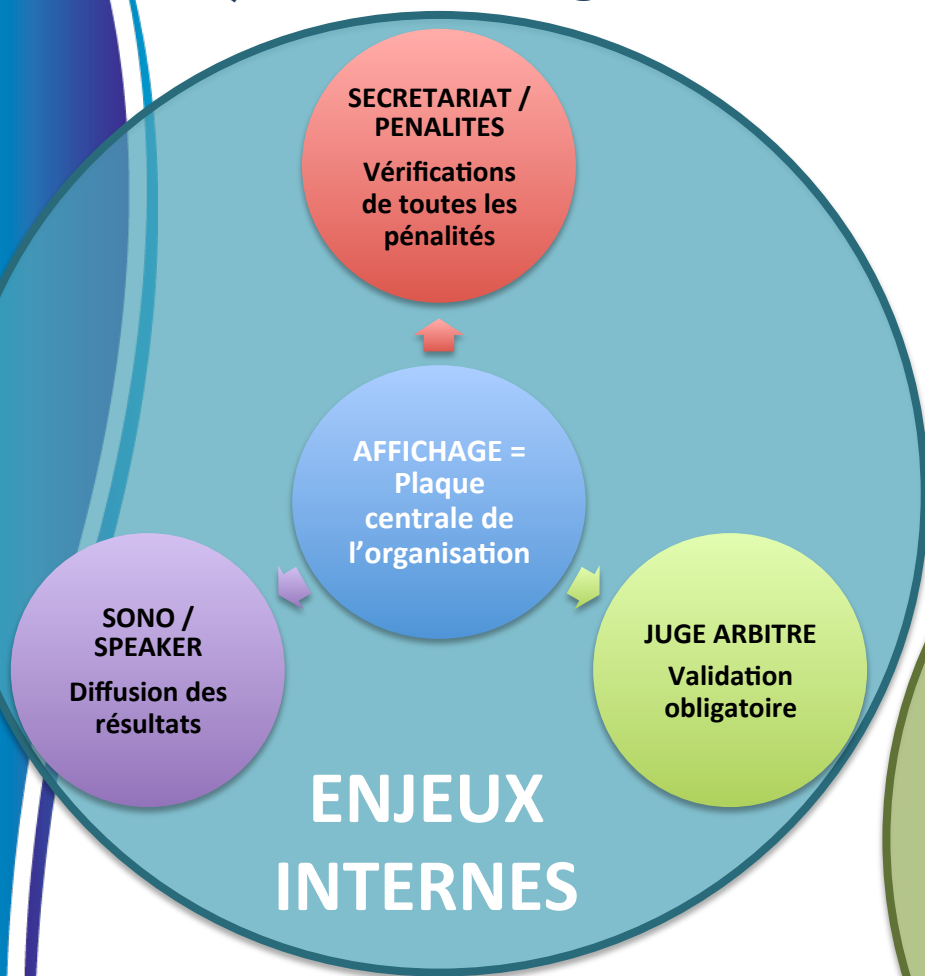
SECRETARIAT / PENALITES

Vérifications de toutes les pénalités

AFFICHAGE = Plaque centrale de l'organisation

SONO / SPEAKER

Diffusion des résultats

JUGE ARBITRE

Validation obligatoire

ENJEUX INTERNES